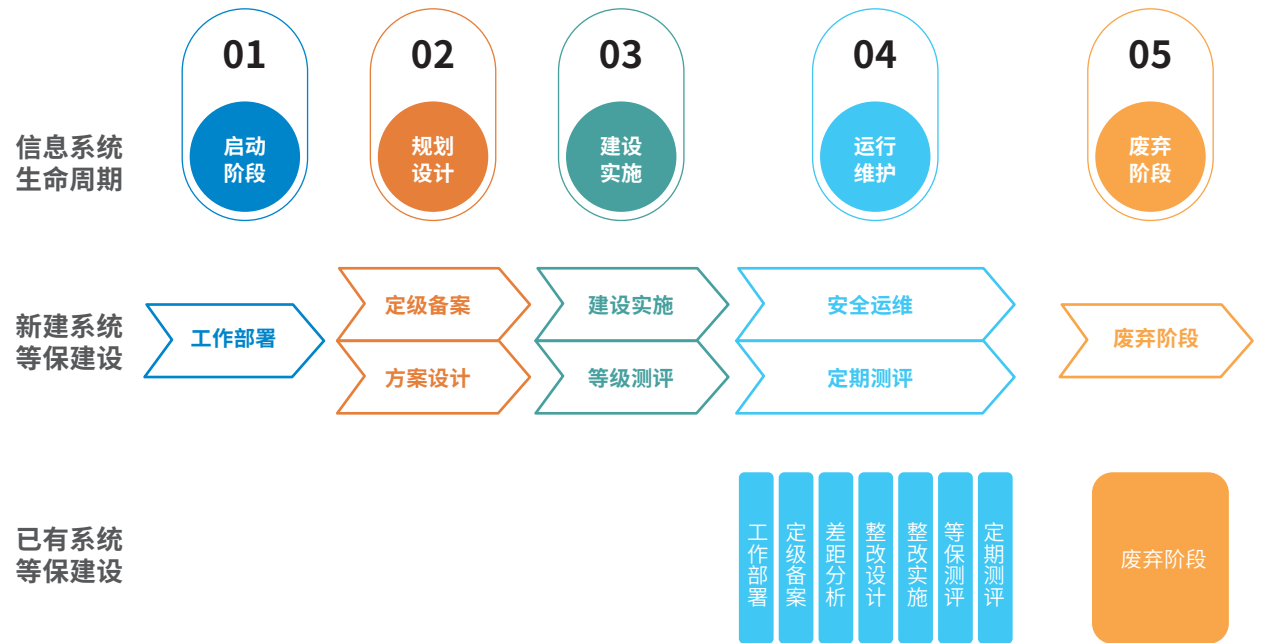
信息系统生命周期

01
启动阶段

02
规划设计

03
建设实施

04
运行维护

05
废弃阶段

新建系统等保建设

工作部署

定级备案

方案设计

建设实施

等级测评

安全运维

定期测评

废弃阶段

已有系统等保建设

工作部署

定级备案

差距分析

整改设计

整改实施

等保测评

定期测评

废弃阶段